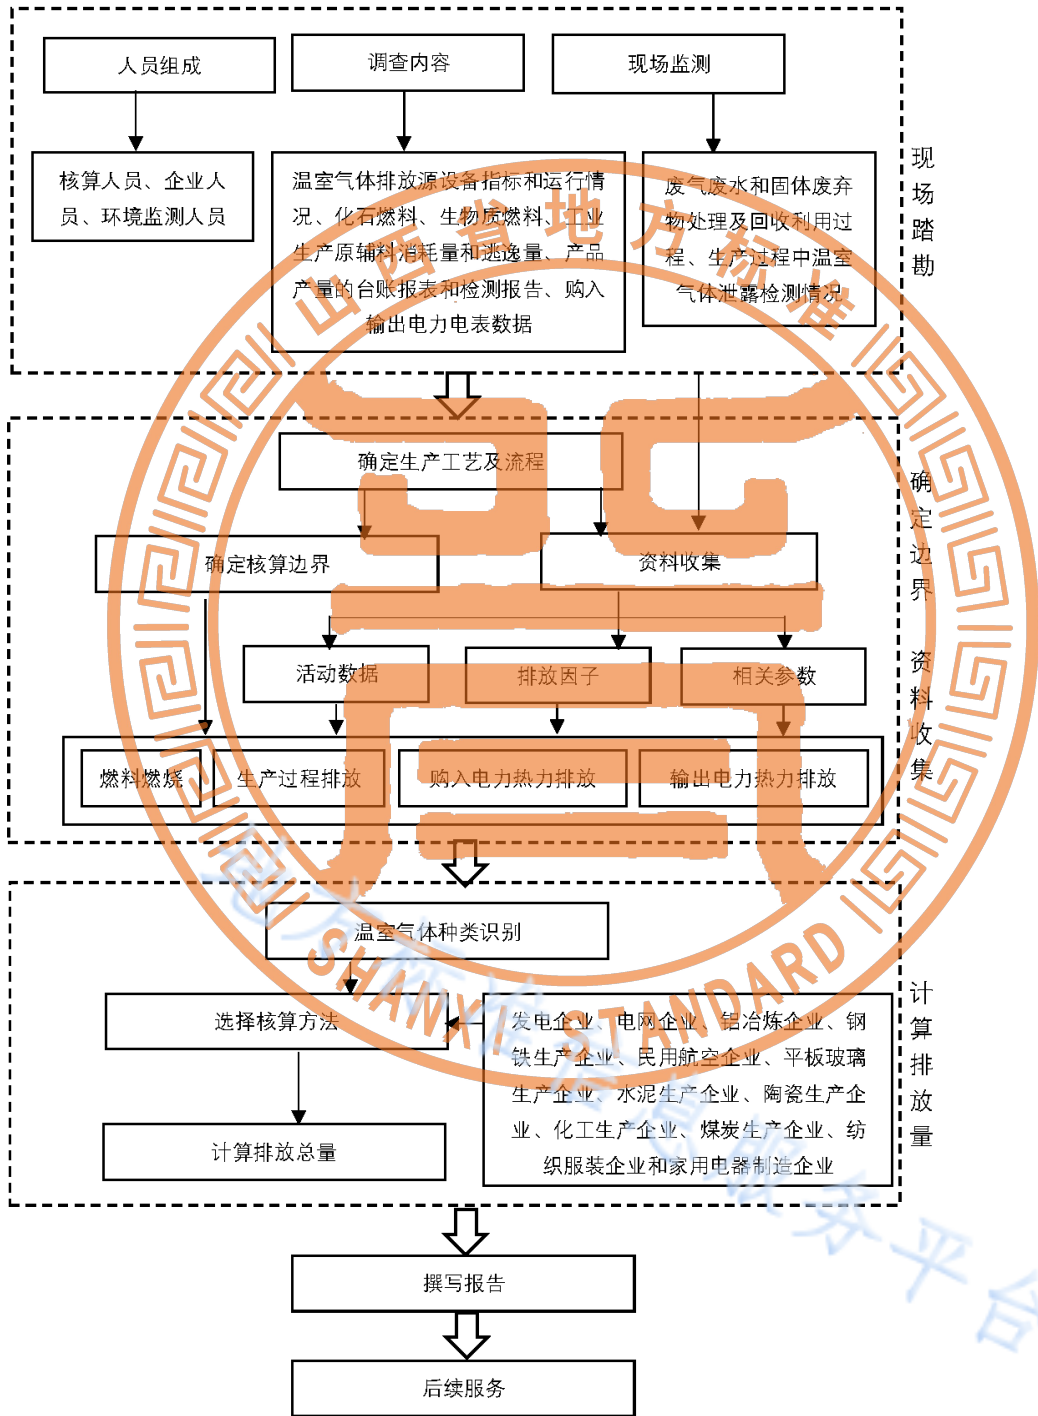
人员组成

调查内容

现场监测

核算人员、企业人员、环境监测人员

温室气体排放源设备指标和运行情况、化石燃料、生物质燃料、工业生产原辅料消耗量和逃逸量、产品产量的台账报表和检测报告、购入输出电力电表数据

废气废水和固体废弃物处理及回收利用过程、生产过程中温室气体泄露检测情况

现场踏勘

确定生产工艺及流程

确定核算边界

资料收集

活动数据

排放因子

相关参数

燃料燃烧

生产过程排放

购入电力热力排放

输出电力热力排放

确定边界 资料收集

温室气体种类识别

选择核算方法

发电企业、电网企业、铝冶炼企业、钢铁生产企业、民用航空企业、平板玻璃生产企业、水泥生产企业、陶瓷生产企业、化工生产企业、煤炭生产企业、纺织服装企业和家用电器制造企业

计算排放总量

计算排放量

撰写报告

后续服务

山西省地方标准

SHANXI STANDARD

地方标准信息服务平台